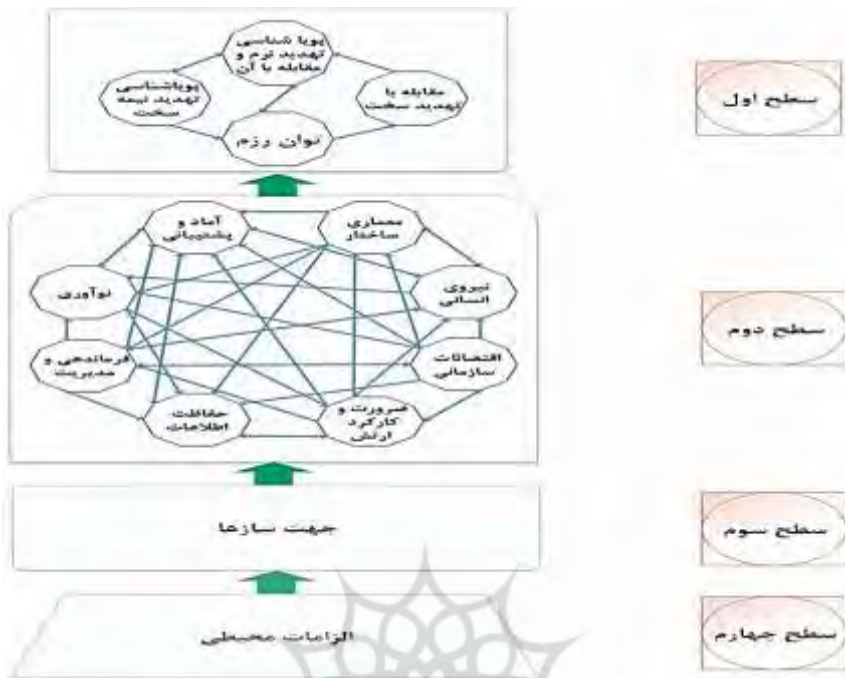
پویا شناسی تهدید نرم و مقابله با آن

پویاشناسی تهدید نیمه سخت

مقابله با تهدید سخت

توان رزم

سطح اول

آماد و پشتیبانی

معماری ساختار

نوآوری

نیروی انسانی

سطح دوم

فرماندهی و مدیریت

اقتضائات سازمانی

حفاظت اطلاعات

ضرورت و کارکرد ارتش

جهت سازها

سطح سوم

الزامات محیطی

سطح چهارم